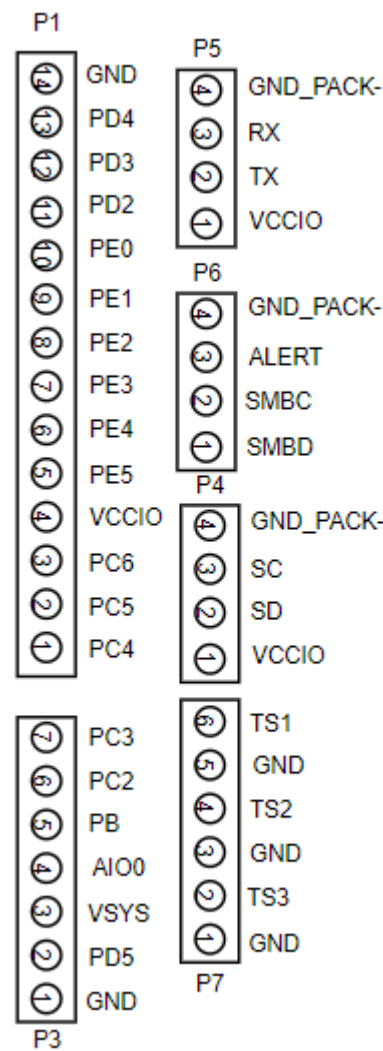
P1
14 GND
13 PD4
12 PD3
11 PD2
10 PE0
9 PE1
8 PE2
7 PE3
6 PE4
5 PE5
4 VCCIO
3 PC6
2 PC5
1 PC4

P5
4 GND_PACK-
3 RX
2 TX
1 VCCIO

P6
4 GND_PACK-
3 ALERT
2 SMBC
1 SMBD

P4
4 GND_PACK-
3 SC
2 SD
1 VCCIO

7 PC3
6 PC2
5 PB
4 AIO0
3 VSYS
2 PD5
1 GND
P3

6 TS1
5 GND
4 TS2
3 GND
2 TS3
1 GND
P7